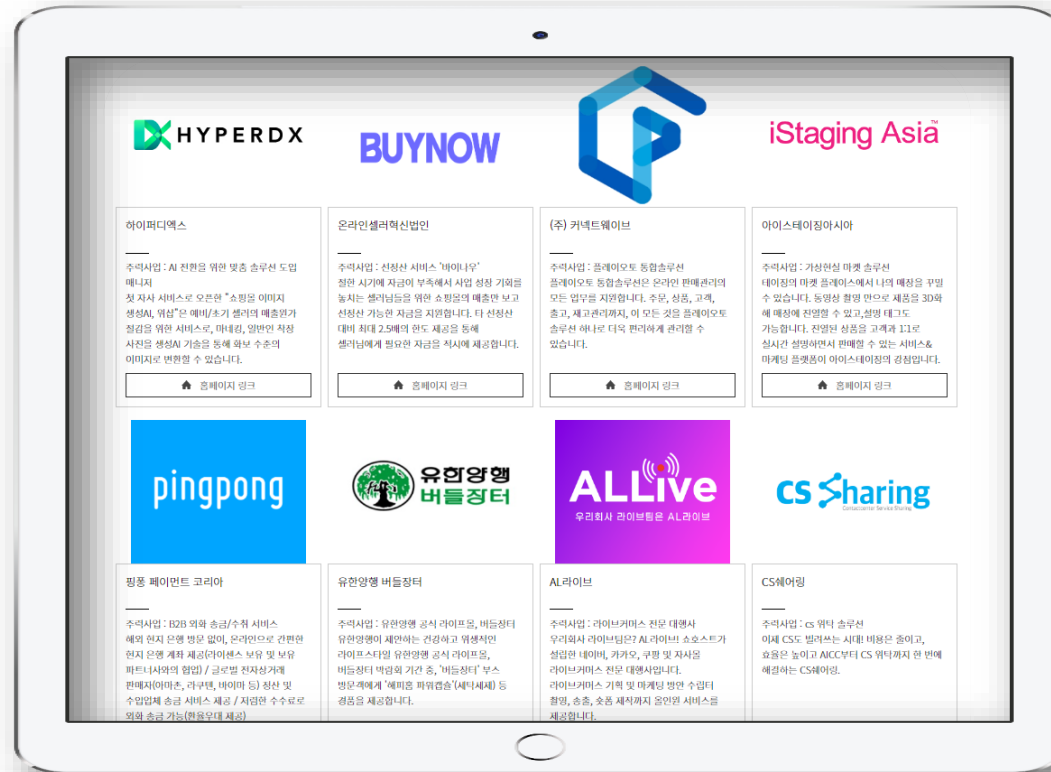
HYPERDX

BUYNOW

iStaging Asia™

하이퍼디엑스

주력사업 : AI 전환을 위한 맞춤 솔루션 도입 매니저
첫 자사 서비스로 오픈한 "쇼핑몰 이미지 생성AI, 위십"은 예비/초기 셀러의 매출인가 절감을 위한 서비스로, 마네킹, 일반인 착장 사진을 생성AI 기술을 통해 화보 수준의 이미지로 변환할 수 있습니다.

홈페이지 링크

온라인셀러혁신법인

주력사업 : 선정산 서비스 '바이나우'
절판 시기에 자금이 부족해서 사업 성장 기회를 놓치는 셀러님들을 위한 쇼핑몰의 매출만 보고 선정산 가능한 자금을 지원합니다. 타 선정산 대비 최대 2.5배의 한도 제공을 통해 셀러님에게 필요한 자금을 적시에 제공합니다.

홈페이지 링크

(주) 커넥트웨이브

주력사업 : 플레이오토 통합솔루션
플레이오토 통합솔루션은 온라인 판매관리의 모든 업무를 지원합니다. 주문, 상품, 고객, 출고, 재고관리까지, 이 모든 것을 플레이오토 솔루션 하나로 더욱 편리하게 관리할 수 있습니다.

홈페이지 링크

아이스테이징아시아

주력사업 : 가상현실 마켓 솔루션
테이징의 마켓 플레이스에서 나의 매장을 꾸밀 수 있습니다. 동영상 촬영 만으로 제품을 3D화 해 매장에 진열할 수 있고,설명 태그도 가능합니다. 진열된 상품을 고객과 1:1로 실시간 설명하면서 판매할 수 있는 서비스& 마케팅 플랫폼이 아이스테이징의 강점입니다.

홈페이지 링크

pingpong

유한양행 버들장터

ALLive
우리회사 라이브팀은 AL라이브

CS Sharing
Contact center Service Sharing

핑퐁 페이먼트 코리아

주력사업 : B2B 외화 송금/수취 서비스
해외 현지 은행 방문 없이, 온라인으로 간편한 현지 은행 계좌 제공(라이센스 보유 및 보유 파트너사와의 협업) / 글로벌 전자상거래 판매자(아마존, 라쿠텐, 이베이 등) 정산 및 수입업체 송금 서비스 제공 / 저렴한 수수료로 외화 송금 가능(환율우대 제공)

유한양행 버들장터

주력사업 : 유한양행 공식 라이프몰, 버들장터
유한양행이 제안하는 건강하고 위생적인 라이프스타일 유한양행 공식 라이프몰, 버들장터 박람회 기간 중, '버들장터' 부스 방문객에게 '헤이홈 파워캡슐'(세탁세제) 증정품을 제공합니다.

AL라이브

주력사업 : 라이브커머스 전문 대행사
우리회사 라이브팀은? AL라이브! 쇼호스트가 설립한 네이버, 카카오, 쿠팡 및 자사몰 라이브커머스 전문 대행사입니다.
라이브커머스 기획 및 마케팅 방안 수립터 촬영, 송출, 숏폼 제작까지 올인원 서비스를 제공합니다.

CS쉐어링

주력사업 : cs 위탁 솔루션
이제 CS도 빌려쓰는 시대! 비용은 줄이고, 효율은 높이고 AICC부터 CS 위탁까지 한 번에 해결하는 CS쉐어링.